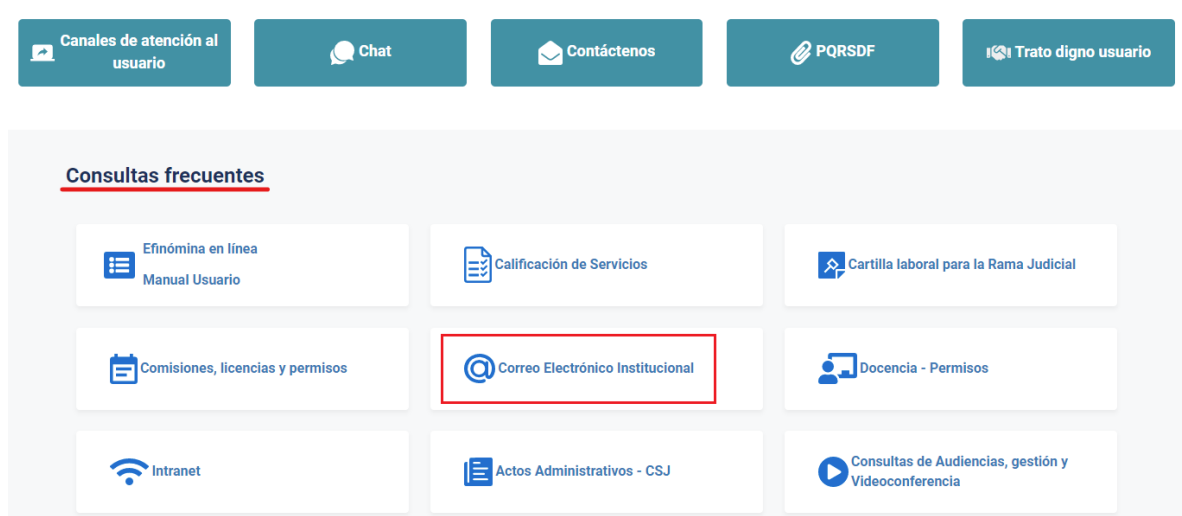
Canales de atención al usuario

Chat

Contáctenos

PQRSDF

Trato digno usuario

Consultas frecuentes

Efinómina en línea

Manual Usuario

Calificación de Servicios

Cartilla laboral para la Rama Judicial

Comisiones, licencias y permisos

Correo Electrónico Institucional

Docencia - Permisos

Intranet

Actos Administrativos - CSJ

Consultas de Audiencias, gestión y Videoconferencia